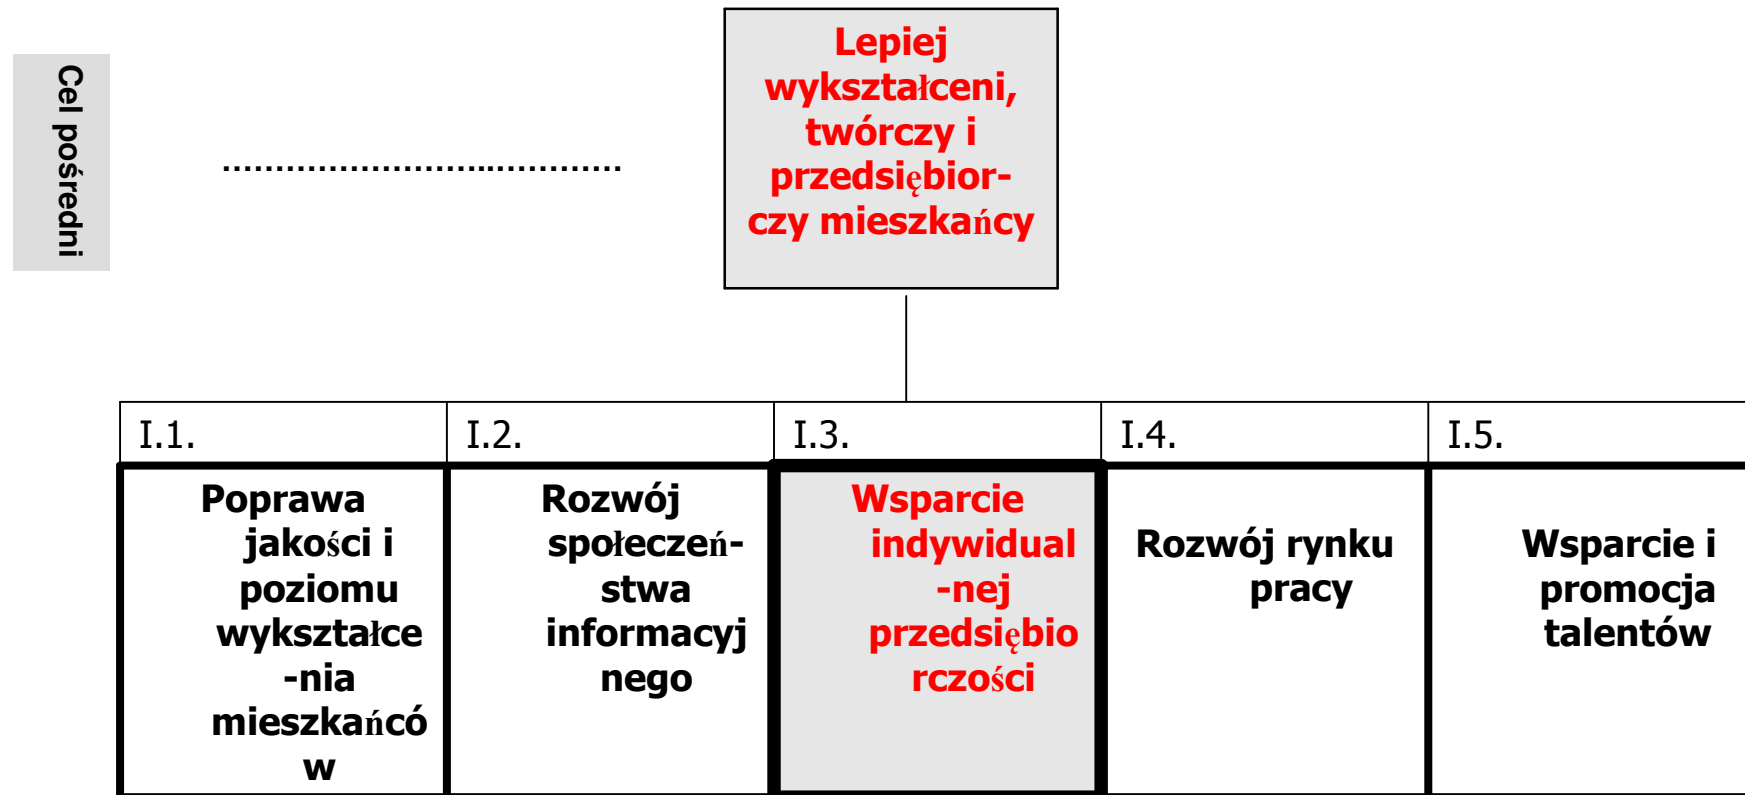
Cel pośredni

...................................

Lepiej wykształceni, twórczy i przedsiębiorczy mieszkańcy

| I.1. | I.2. | I.3. | I.4. | I.5. |
|---|---|---|---|---|
| Poprawa jakości i poziomu wykształce-nia mieszkańców | Rozwój społeczeństwa informacyjnego | Wsparcie indywidual-nej przedsiębiorczości | Rozwój rynku pracy | Wsparcie i promocja talentów |